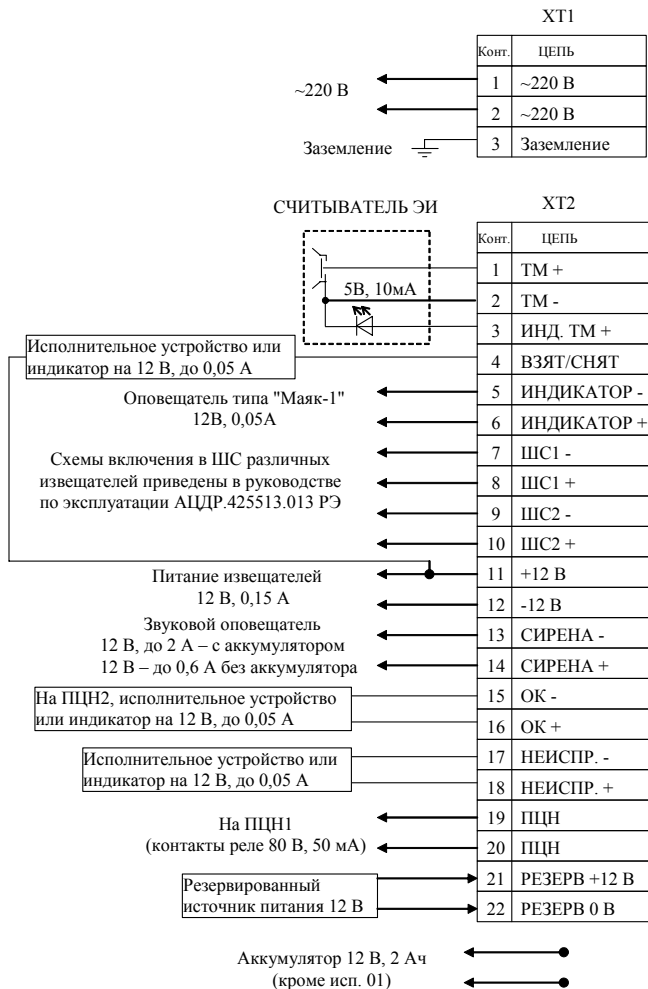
XT1

| Конт. | ЦЕПЬ |
|---|---|
| 1 | ~220 В |
| 2 | ~220 В |
| 3 | Заземление |

~220 В

Заземление

СЧИТЫВАТЕЛЬ ЭИ

5В, 10мА

XT2

| Конт. | ЦЕПЬ |
|---|---|
| 1 | ТМ + |
| 2 | ТМ - |
| 3 | ИНД. ТМ + |
| 4 | ВЗЯТ/СНЯТ |
| 5 | ИНДИКАТОР - |
| 6 | ИНДИКАТОР + |
| 7 | ШС1 - |
| 8 | ШС1 + |
| 9 | ШС2 - |
| 10 | ШС2 + |
| 11 | +12 В |
| 12 | -12 В |
| 13 | СИРЕНА - |
| 14 | СИРЕНА + |
| 15 | ОК - |
| 16 | ОК + |
| 17 | НЕИСПР. - |
| 18 | НЕИСПР. + |
| 19 | ПЦН |
| 20 | ПЦН |
| 21 | РЕЗЕРВ +12 В |
| 22 | РЕЗЕРВ 0 В |

Исполнительное устройство или индикатор на 12 В, до 0,05 А

Оповещатель типа "Маяк-1" 12В, 0,05А

Схемы включения в ШС различных извещателей приведены в руководстве по эксплуатации АЦДР.425513.013 РЭ

Питание извещателей 12 В, 0,15 А

Звуковой оповещатель 12 В, до 2 А – с аккумулятором 12 В – до 0,6 А без аккумулятора

На ПЦН2, исполнительное устройство или индикатор на 12 В, до 0,05 А

Исполнительное устройство или индикатор на 12 В, до 0,05 А

На ПЦН1 (контакты реле 80 В, 50 мА)

Резервированный источник питания 12 В

Аккумулятор 12 В, 2 Ач (кроме исп. 01)